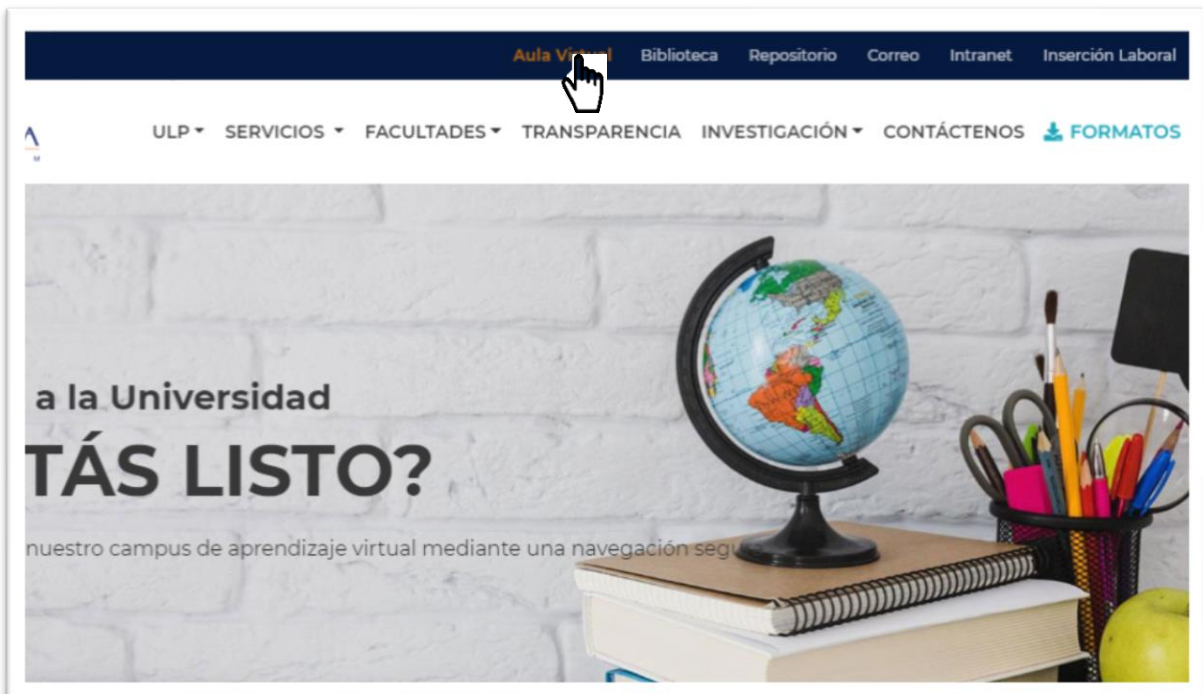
Aula Virtual Biblioteca Repositorio Correo Intranet Inserción Laboral

ULP SERVICIOS FACULTADES TRANSPARENCIA INVESTIGACIÓN CONTÁCTENOS FORMATOS

a la Universidad

TÁS LISTO?

nuestro campus de aprendizaje virtual mediante una navegación seg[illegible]